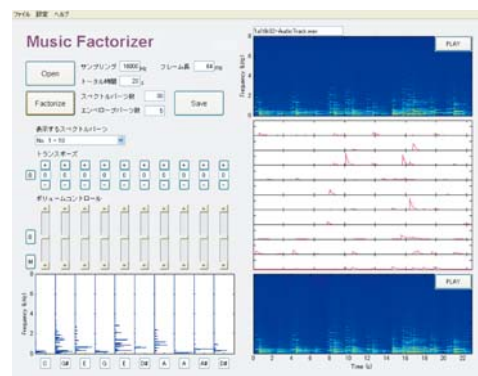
ファイル 設定 ヘルプ

Music Factorizer

Open

サンプリング 16000 Hz フレーム長 64 ms

トータル時間 20 s

Factorize

スペクトルパーツ数 10

エンベロープパーツ数 5

Save

表示するスペクトルパーツ

No. 1 - 10

トランスポーズ

0 0 0 0 0 0 0 0 0 0

ボリュームコントロール

Frequency (kHz)

C C# E G E D# A A A# D#

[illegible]\AudioTrack.wav

PLAY!

Frequency (kHz)

PLAY!

Time (s)

0 2 4 6 8 10 12 14 16 18 20 22